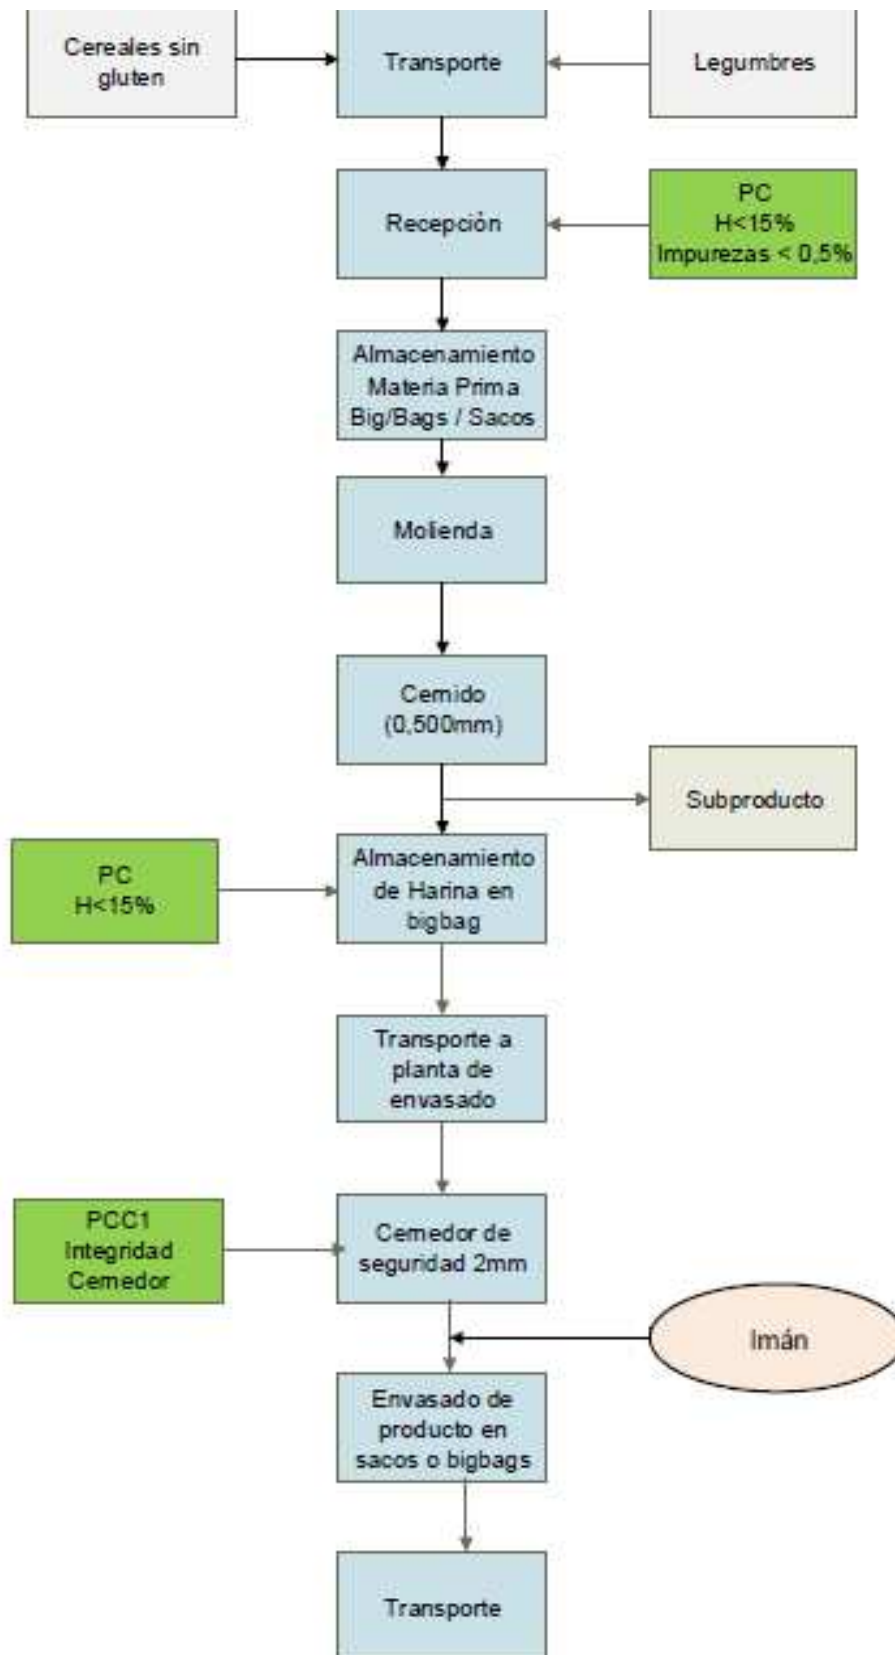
Cereales sin gluten

Transporte

Legumbres

Recepción

PC
H<15%
Impurezas < 0,5%

Almacenamiento Materia Prima Big/Bags / Sacos

Molienda

Cernido (0,500mm)

Subproducto

PC
H<15%

Almacenamiento de Harina en bigbag

Transporte a planta de envasado

PCC1
Integridad Cernedor

Cernedor de seguridad 2mm

Imán

Envasado de producto en sacos o bigbags

Transporte